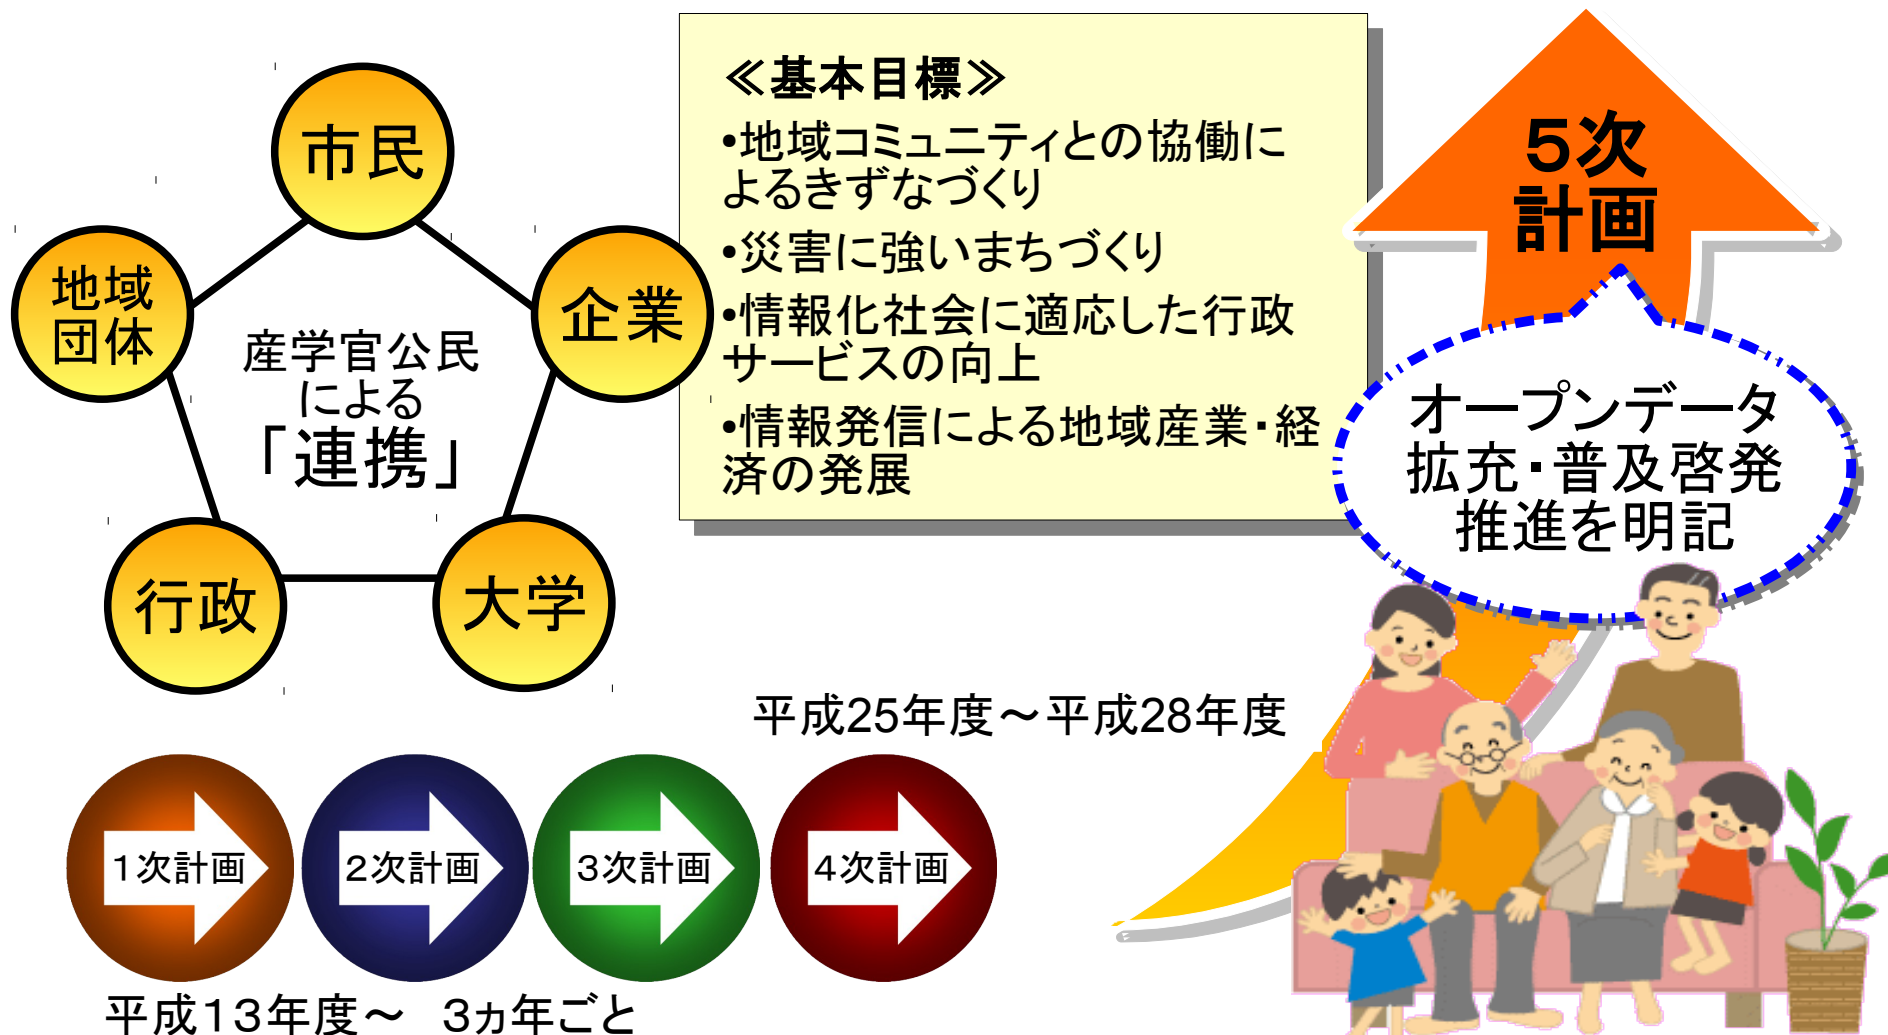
市民

地域団体

企業

産学官公民による「連携」

行政

大学

≪基本目標≫

•地域コミュニティとの協働によるきずなづくり

•災害に強いまちづくり

•情報化社会に適応した行政サービスの向上

•情報発信による地域産業・経済の発展

5次計画

オープンデータ拡充・普及啓発推進を明記

平成25年度～平成28年度

1次計画

2次計画

3次計画

4次計画

平成13年度～　3ヵ年ごと